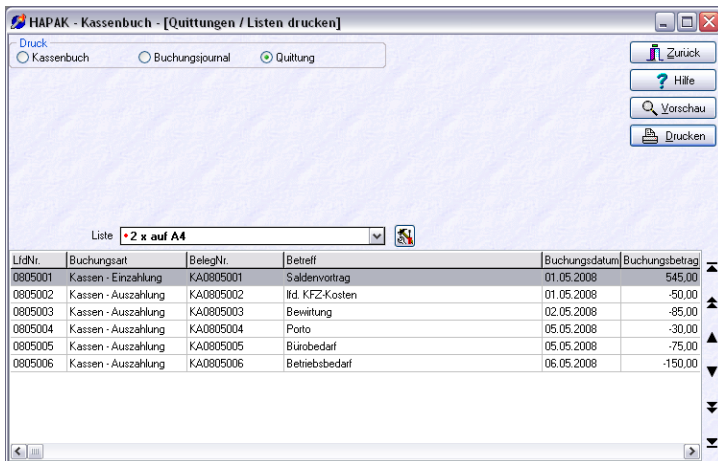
HAPAK - Kassenbuch - [Quittungen / Listen drucken]

Druck
Kassenbuch
Buchungsjournal
Quittung

Zurück
Hilfe
Vorschau
Drucken

Liste •2 x auf A4

| LfdNr. | Buchungsart | BelegNr. | Betreff | Buchungsdatum | Buchungsbetrag |
|---|---|---|---|---|---|
| 0805001 | Kassen - Einzahlung | KA0805001 | Saldenvortrag | 01.05.2008 | 545,00 |
| 0805002 | Kassen - Auszahlung | KA0805002 | lfd. KFZ-Kosten | 01.05.2008 | -50,00 |
| 0805003 | Kassen - Auszahlung | KA0805003 | Bewirtung | 02.05.2008 | -85,00 |
| 0805004 | Kassen - Auszahlung | KA0805004 | Porto | 05.05.2008 | -30,00 |
| 0805005 | Kassen - Auszahlung | KA0805005 | Bürobedarf | 05.05.2008 | -75,00 |
| 0805006 | Kassen - Auszahlung | KA0805006 | Betriebsbedarf | 06.05.2008 | -150,00 |